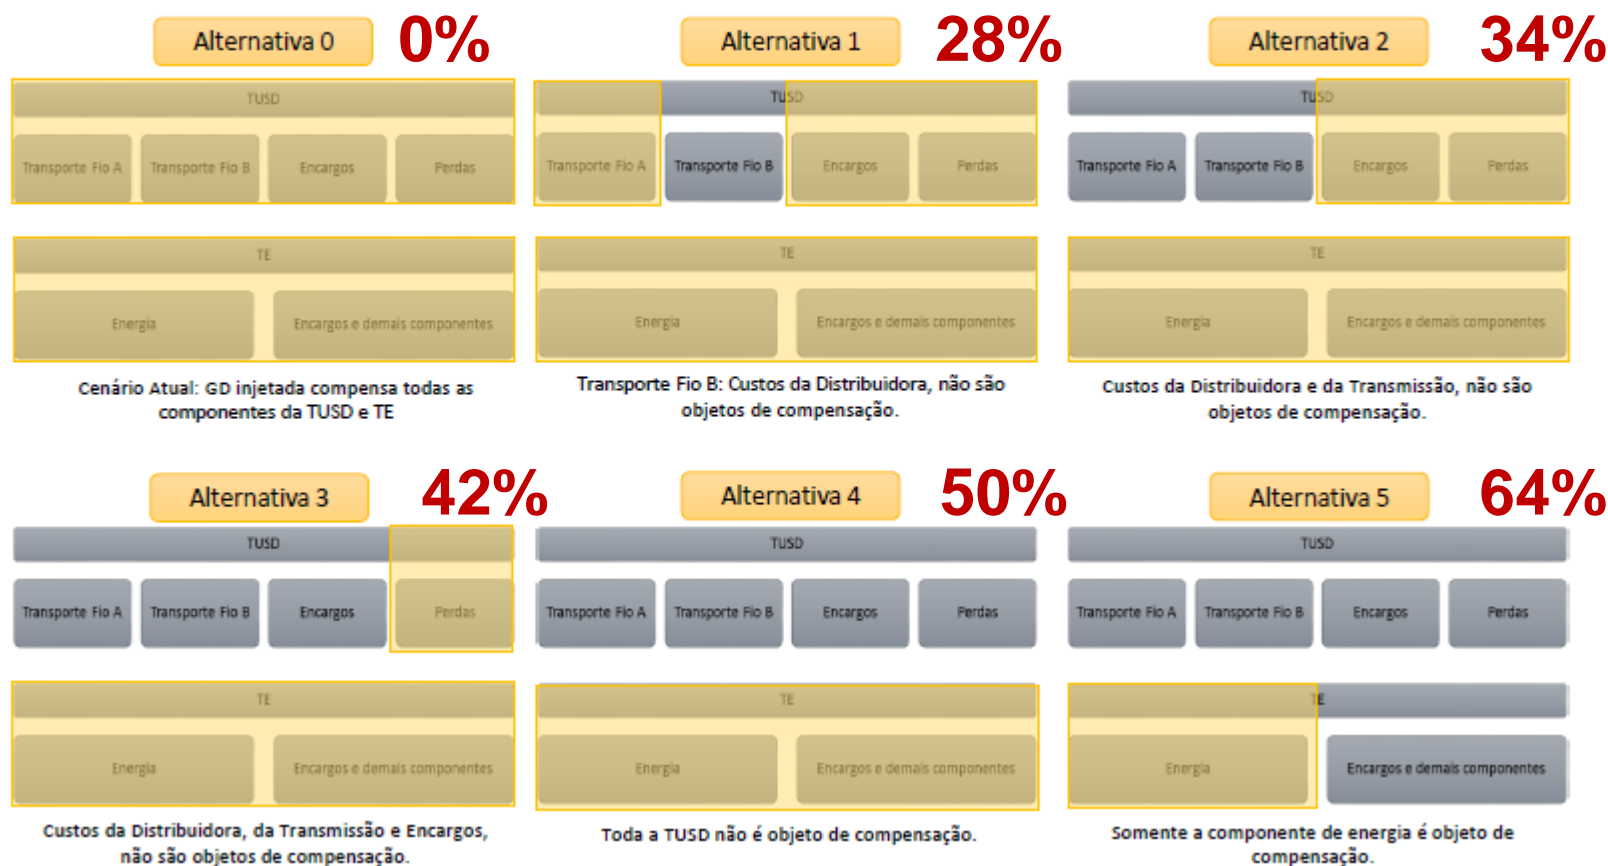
Alternativa 0 0%

TUSD

Transporte Fio A | Transporte Fio B | Encargos | Perdas

TE

Energia | Encargos e demais componentes

Cenário Atual: GD injetada compensa todas as componentes da TUSD e TE

Alternativa 1 28%

TUSD

Transporte Fio A | Transporte Fio B | Encargos | Perdas

TE

Energia | Encargos e demais componentes

Transporte Fio B: Custos da Distribuidora, não são objetos de compensação.

Alternativa 2 34%

TUSD

Transporte Fio A | Transporte Fio B | Encargos | Perdas

TE

Energia | Encargos e demais componentes

Custos da Distribuidora e da Transmissão, não são objetos de compensação.

Alternativa 3 42%

TUSD

Transporte Fio A | Transporte Fio B | Encargos | Perdas

TE

Energia | Encargos e demais componentes

Custos da Distribuidora, da Transmissão e Encargos, não são objetos de compensação.

Alternativa 4 50%

TUSD

Transporte Fio A | Transporte Fio B | Encargos | Perdas

TE

Energia | Encargos e demais componentes

Toda a TUSD não é objeto de compensação.

Alternativa 5 64%

TUSD

Transporte Fio A | Transporte Fio B | Encargos | Perdas

TE

Energia | Encargos e demais componentes

Somente a componente de energia é objeto de compensação.